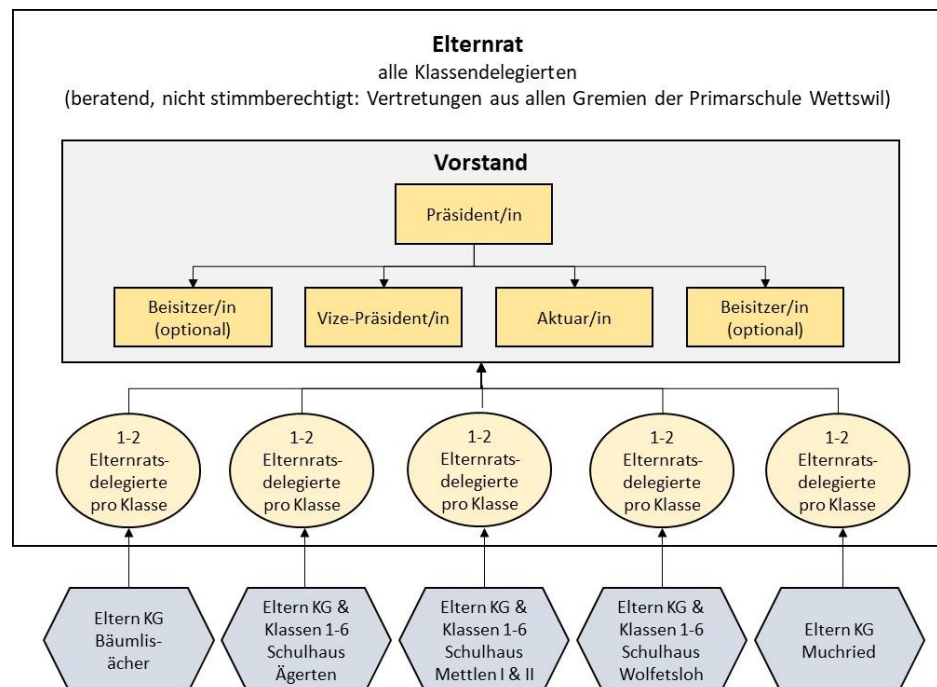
Elternrat
alle Klassendelegierten
(beratend, nicht stimmberechtigt: Vertretungen aus allen Gremien der Primarschule Wettswil)

Vorstand

Präsident/in

Beisitzer/in (optional)

Vize-Präsident/in

Aktuar/in

Beisitzer/in (optional)

1-2 Elternratsdelegierte pro Klasse

1-2 Elternratsdelegierte pro Klasse

1-2 Elternratsdelegierte pro Klasse

1-2 Elternratsdelegierte pro Klasse

1-2 Elternratsdelegierte pro Klasse

Eltern KG Bäumlisächer

Eltern KG & Klassen 1-6 Schulhaus Ägerten

Eltern KG & Klassen 1-6 Schulhaus Mettlen I & II

Eltern KG & Klassen 1-6 Schulhaus Wolfetsloh

Eltern KG Muchried